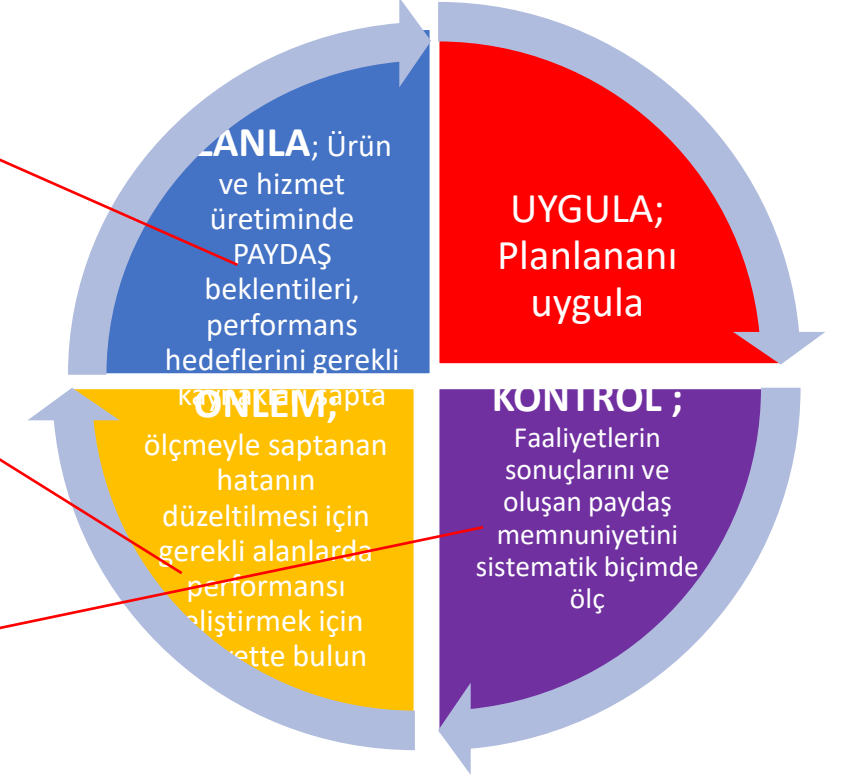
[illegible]LANLA; Ürün ve hizmet üretiminde PAYDAŞ beklentileri, performans hedeflerini gerekli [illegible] saptа

UYGULA; Planlananı uygula

ÖNLEM; ölçmeyle saptanan hatanın düzeltilmesi için gerekli alanlarda performansı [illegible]liştirmek için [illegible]rette bulun

KONTROL ; Faaliyetlerin sonuçlarını ve oluşan paydaş memnuniyetini sistematik biçimde ölç